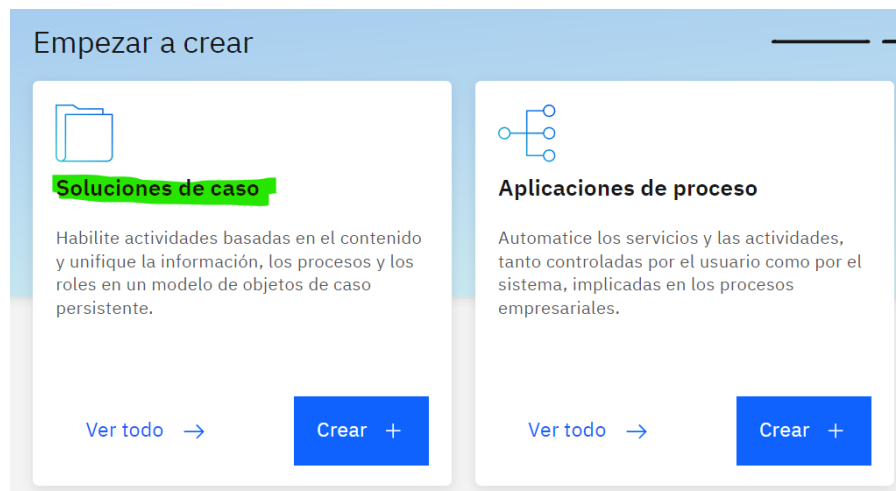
Empezar a crear

Soluciones de caso

Habilite actividades basadas en el contenido y unifique la información, los procesos y los roles en un modelo de objetos de caso persistente.

Ver todo →

Crear +

Aplicaciones de proceso

Automatice los servicios y las actividades, tanto controladas por el usuario como por el sistema, implicadas en los procesos empresariales.

Ver todo →

Crear +